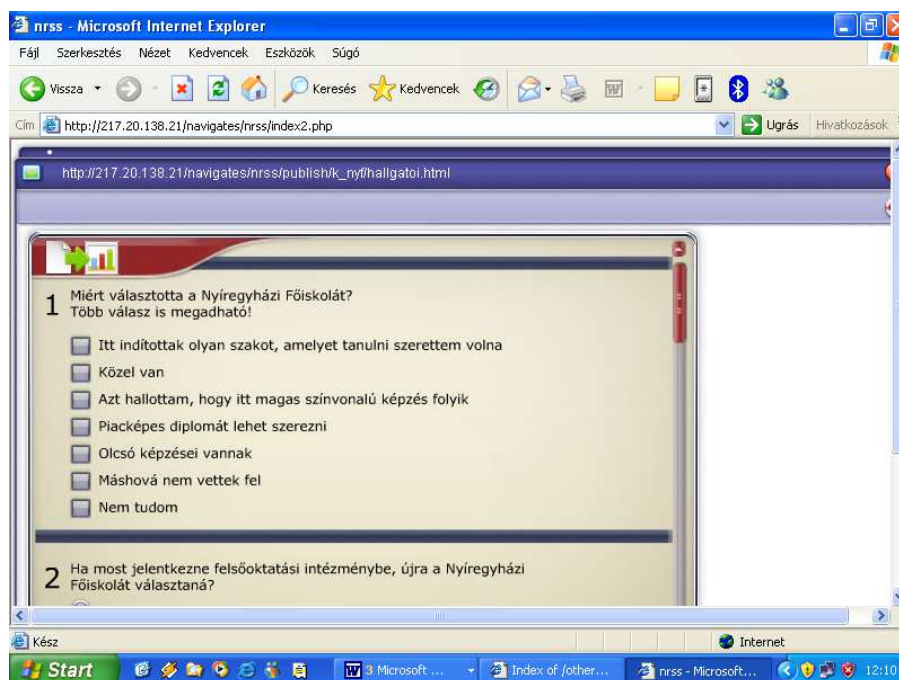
nrss - Microsoft Internet Explorer

Fájl Szerkesztés Nézet Kedvencek Eszközök Súgó

Vissza Keresés Kedvencek

Cím http://217.20.138.21/navigates/nrss/index2.php Ugrás Hivatkozások

http://217.20.138.21/navigates/nrss/publish/k_nyf/hallgatoi.html

1 Miért választotta a Nyíregyházi Főiskolát?
Több válasz is megadható!

Itt indítottak olyan szakot, amelyet tanulni szerettem volna

Közel van

Azt hallottam, hogy itt magas színvonalú képzés folyik

Piacképes diplomát lehet szerezni

Olcsó képzései vannak

Máshová nem vettek fel

Nem tudom

2 Ha most jelentkezne felsőoktatási intézménybe, újra a Nyíregyházi Főiskolát választaná?

Kész

Internet

Start

3 Microsoft ...

Index of /other...

nrss - Microsoft...

12:10